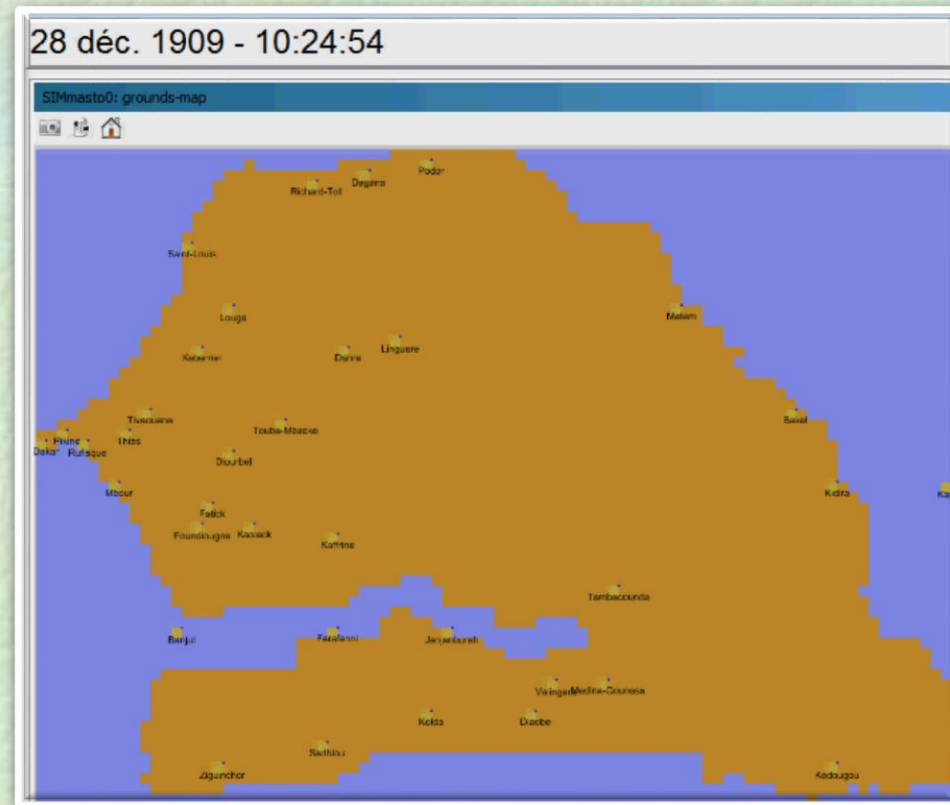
28 déc. 1909 - 10:24:54

SIMmasto0: grounds-map

Podor
Dagana
Richard-Toll
Saint-Louis
Louga
Matam
Kebemer
Dahra
Linguere
Tivaouane
Touba-Mbacke
Bakel
Dakar
Pikine
Rufisque
Thies
Diourbel
Mbour
Kidira
Ka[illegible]
Fatick
Foundiougne
Kaolack
Kaffrine
Tambacounda
Banjul
Farafenni
Janjanbureh
Velingara
Medina-Gounass
Kolda
Diaobe
Sedhiou
Ziguinchor
Kedougou